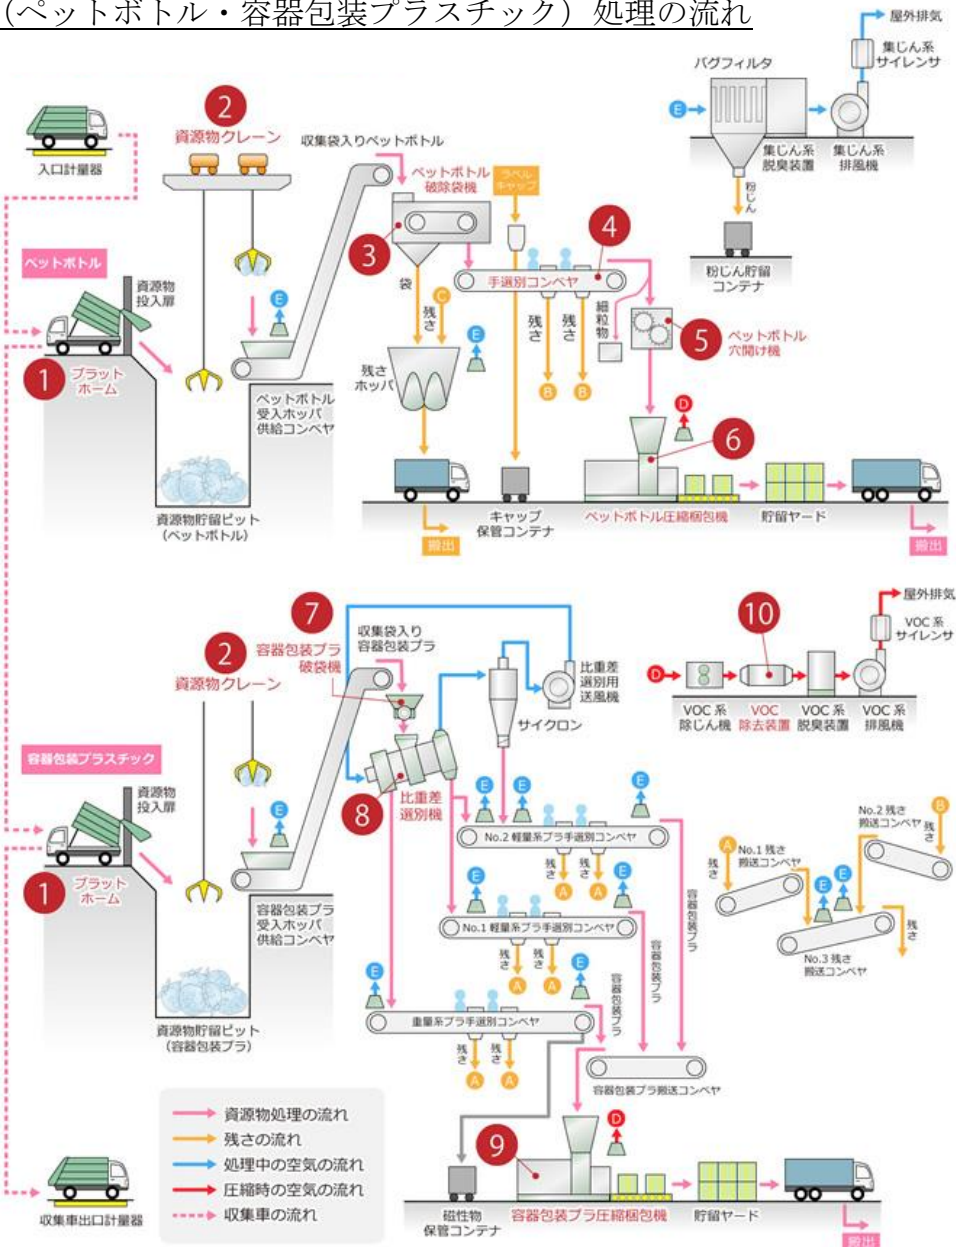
（ペットボトル・容器包装プラスチック）処理の流れ

入口計量器
2 資源物クレーン
収集袋入りペットボトル
ペットボトル破除袋機
ラベル キャップ
3
4
手選別コンベヤ
袋
残さ
C
E
残さ
残さ
細粒物
5 ペットボトル穴開け機
ペットボトル
資源物投入扉
E
1 プラットホーム
残さホッパ
B
B
ペットボトル受入ホッパ供給コンベヤ
D
6
資源物貯留ピット（ペットボトル）
キャップ保管コンテナ
ペットボトル圧縮梱包機
貯留ヤード
搬出
搬出
屋外排気
集じん系サイレンサ
バグフィルタ
E
集じん系脱臭装置
集じん系排風機
粉じん
粉じん貯留コンテナ

7 容器包装プラ破袋機
収集袋入り容器包装プラ
2 資源物クレーン
比重差選別用送風機
サイクロン
屋外排気
VOC系サイレンサ
10
D
VOC系除じん機
VOC除去装置
脱臭装置
VOC系排風機
容器包装プラスチック
資源物投入扉
8 比重差選別機
E
E
E
E
No.2 軽量系プラ手選別コンベヤ
E
1 プラットホーム
残さ
残さ
A
A
容器包装プラ受入ホッパ供給コンベヤ
E
No.1 軽量系プラ手選別コンベヤ
容器包装プラ
容器包装プラ
残さ
残さ
A
A
E
E
重量系プラ手選別コンベヤ
容器包装プラ
資源物貯留ピット（容器包装プラ）
残さ
残さ
A
A
容器包装プラ搬送コンベヤ
No.2 残さ搬送コンベヤ
B
残さ
A
No.1 残さ搬送コンベヤ
残さ
E
E
残さ
No.3 残さ搬送コンベヤ
資源物処理の流れ
残さの流れ
処理中の空気の流れ
圧縮時の空気の流れ
収集車の流れ
9
D
収集車出口計量器
磁性物保管コンテナ
容器包装プラ圧縮梱包機
貯留ヤード
搬出